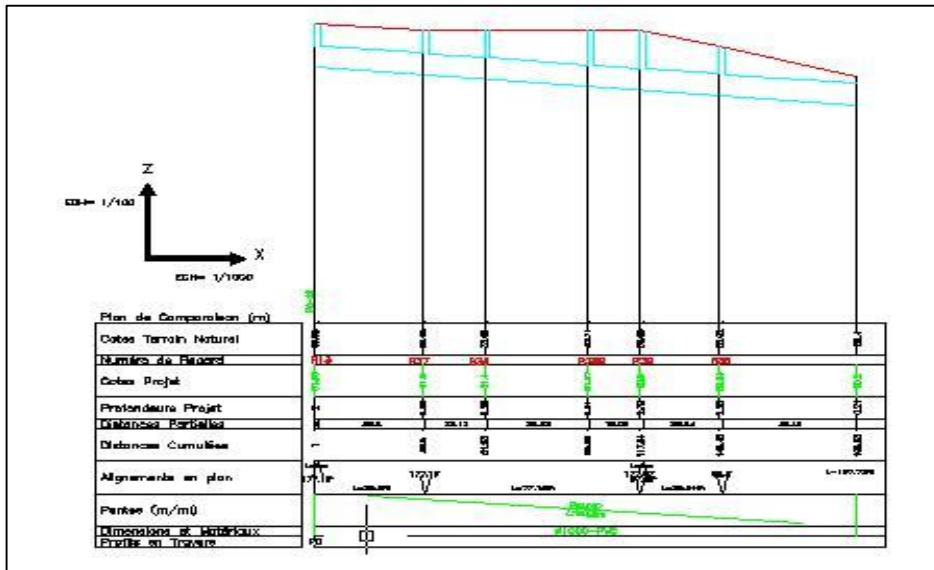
Z

ECH= 1/100

X

ECH= 1/1000

Plan de Comparaison (m)

Cotes Terrain Naturel

Numéro de Regard

Cotes Projet

Profondeurs Projet

Distances Partielles

Distances Cumulées

Alignements en plan

Pentes (m/ml)

Dimensions et Matériaux

Profils en Travers

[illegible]

P0